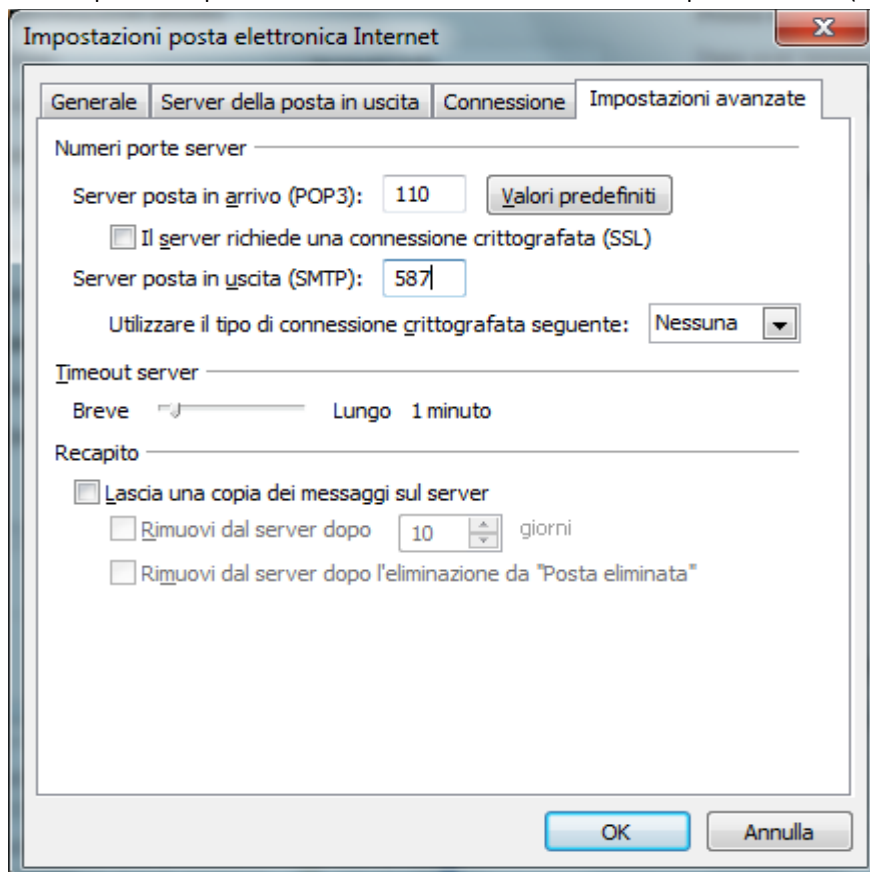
Impostazioni posta elettronica Internet

Generale | Server della posta in uscita | Connessione | Impostazioni avanzate

Numeri porte server

Server posta in arrivo (POP3): 110 Valori predefiniti

Il server richiede una connessione crittografata (SSL)

Server posta in uscita (SMTP): 587

Utilizzare il tipo di connessione crittografata seguente: Nessuna

Timeout server

Breve Lungo 1 minuto

Recapito

Lascia una copia dei messaggi sul server

Rimuovi dal server dopo 10 giorni

Rimuovi dal server dopo l'eliminazione da "Posta eliminata"

OK Annulla